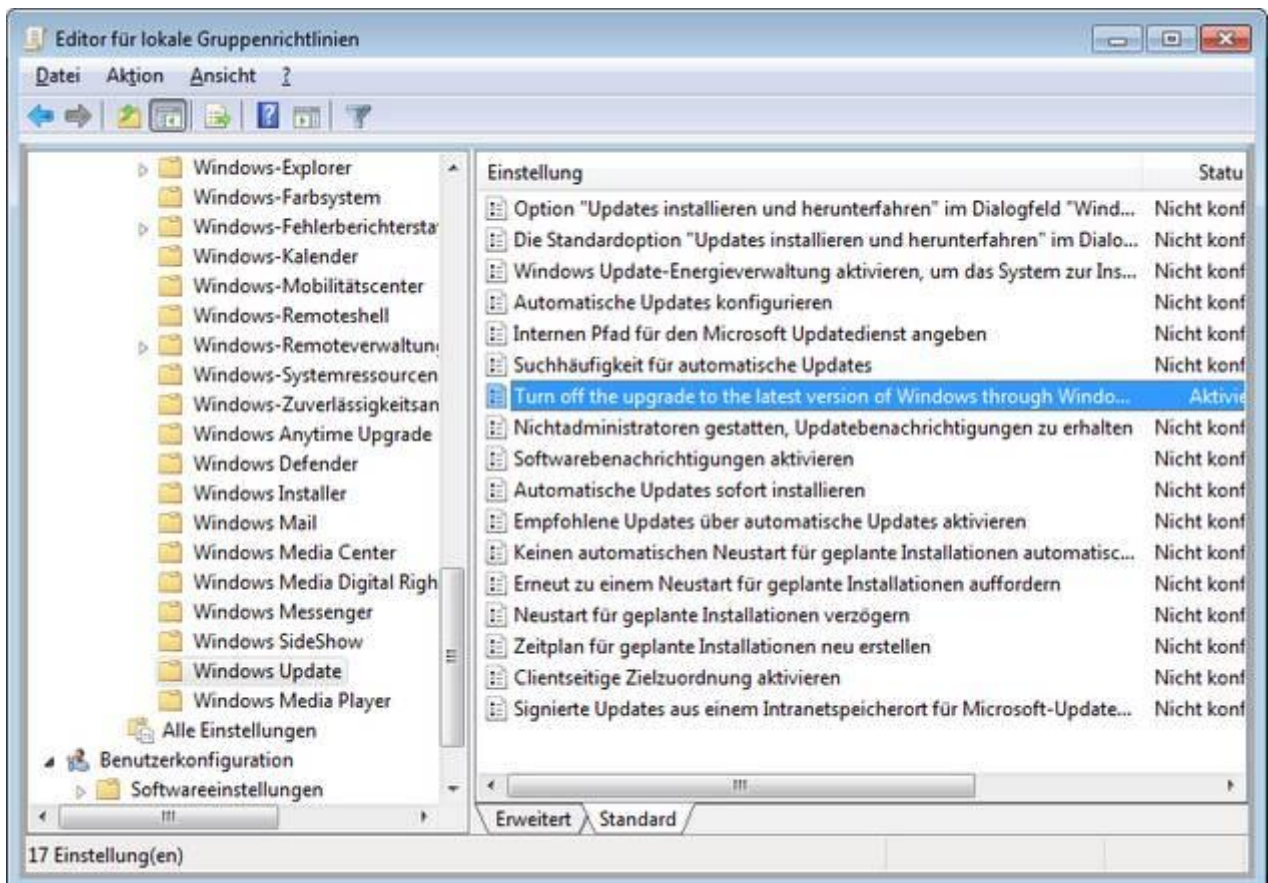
Editor für lokale Gruppenrichtlinien

Datei Aktion Ansicht ?

Windows-Explorer
Windows-Farbsystem
Windows-Fehlerberichtersta
Windows-Kalender
Windows-Mobilitätscenter
Windows-Remoteshell
Windows-Remoteverwaltun
Windows-Systemressourcen
Windows-Zuverlässigkeitsan
Windows Anytime Upgrade
Windows Defender
Windows Installer
Windows Mail
Windows Media Center
Windows Media Digital Righ
Windows Messenger
Windows SideShow
Windows Update
Windows Media Player
Alle Einstellungen
Benutzerkonfiguration
Softwareeinstellungen

| Einstellung | Statu |
|---|---|
| Option "Updates installieren und herunterfahren" im Dialogfeld "Wind... | Nicht konf |
| Die Standardoption "Updates installieren und herunterfahren" im Dialo... | Nicht konf |
| Windows Update-Energieverwaltung aktivieren, um das System zur Ins... | Nicht konf |
| Automatische Updates konfigurieren | Nicht konf |
| Internen Pfad für den Microsoft Updatedienst angeben | Nicht konf |
| Suchhäufigkeit für automatische Updates | Nicht konf |
| Turn off the upgrade to the latest version of Windows through Windo... | Aktivie |
| Nichtadministratoren gestatten, Updatebenachrichtigungen zu erhalten | Nicht konf |
| Softwarebenachrichtigungen aktivieren | Nicht konf |
| Automatische Updates sofort installieren | Nicht konf |
| Empfohlene Updates über automatische Updates aktivieren | Nicht konf |
| Keinen automatischen Neustart für geplante Installationen automatisc... | Nicht konf |
| Erneut zu einem Neustart für geplante Installationen auffordern | Nicht konf |
| Neustart für geplante Installationen verzögern | Nicht konf |
| Zeitplan für geplante Installationen neu erstellen | Nicht konf |
| Clientseitige Zielzuordnung aktivieren | Nicht konf |
| Signierte Updates aus einem Intranetspeicherort für Microsoft-Update... | Nicht konf |

Erweitert Standard

17 Einstellung(en)